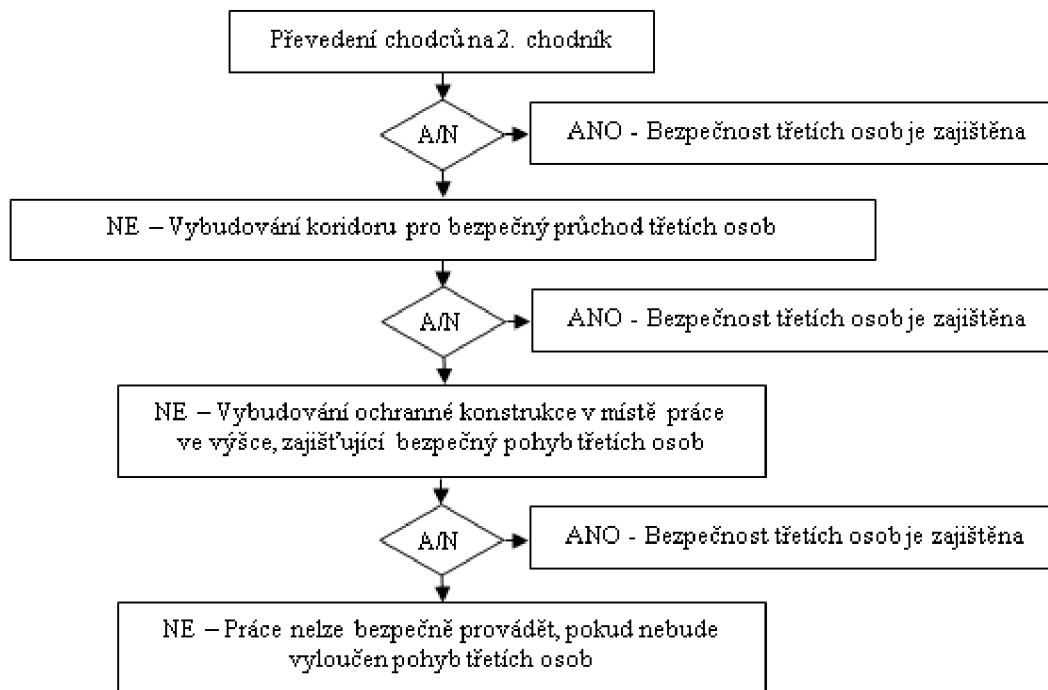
Převedení chodců na 2. chodník

A/N

ANO - Bezpečnost třetích osob je zajištěna

NE – Vybudování koridoru pro bezpečný průchod třetích osob

A/N

ANO - Bezpečnost třetích osob je zajištěna

NE – Vybudování ochranné konstrukce v místě práce ve výšce, zajišťující bezpečný pohyb třetích osob

A/N

ANO - Bezpečnost třetích osob je zajištěna

NE – Práce nelze bezpečně provádět, pokud nebude vyloučen pohyb třetích osob